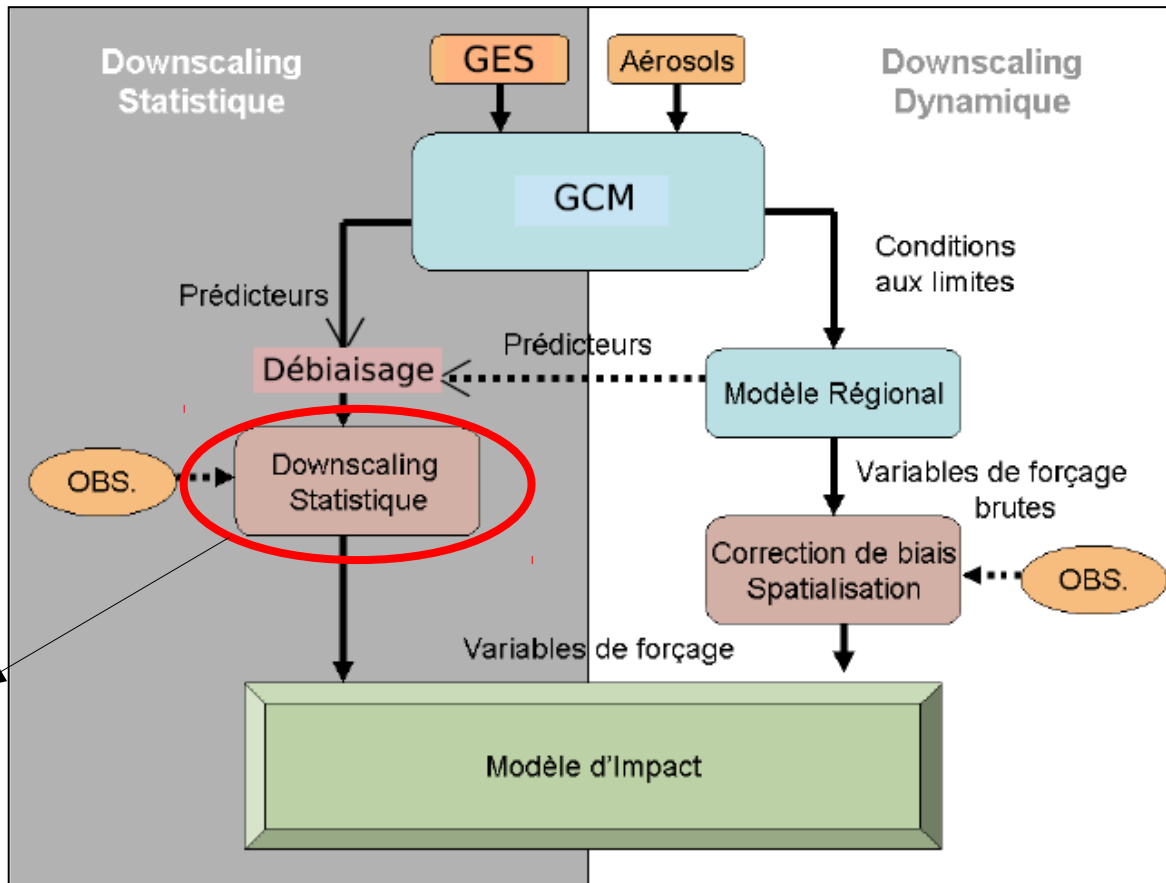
Downscaling Statistique

GES

Aérosols

Downscaling Dynamique

GCM

Conditions aux limites

Prédicteurs

Prédicteurs

Débiaisage

Modèle Régional

OBS.

Downscaling Statistique

Variables de forçage brutes

Correction de biais Spatialisation

OBS.

Variables de forçage

Modèle d'Impact